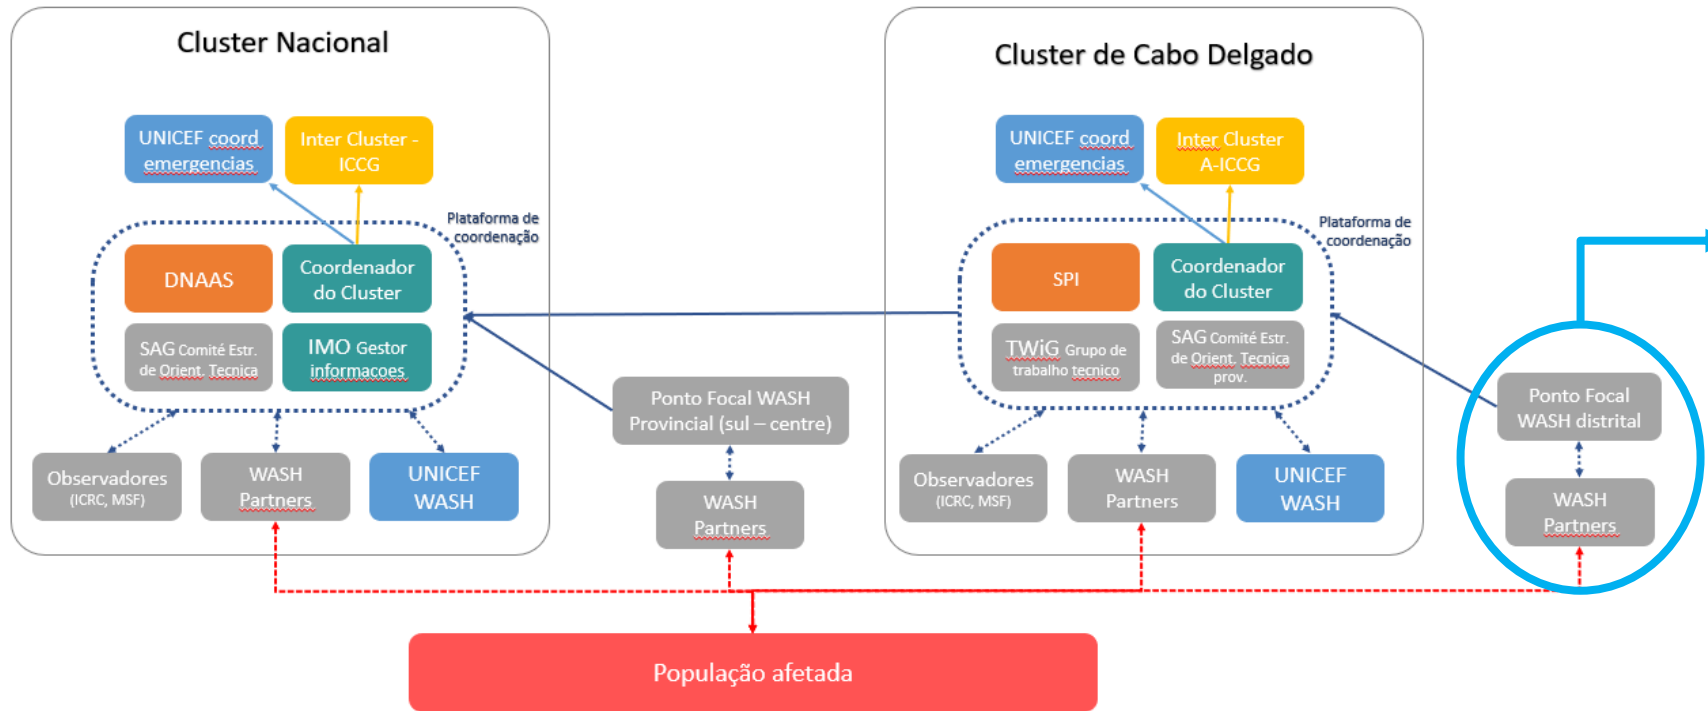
Cluster Nacional

UNICEF coord emergencias

Inter Cluster - ICCG

Plataforma de coordenação

DNAAS

Coordenador do Cluster

SAG Comité Estr. de Orient. Tecnica

IMO Gestor informacoes

Observadores (ICRC, MSF)

WASH Partners

UNICEF WASH

Ponto Focal WASH Provincial (sul – centre)

WASH Partners

Cluster de Cabo Delgado

UNICEF coord emergencias

Inter Cluster A-ICCG

Plataforma de coordenação

SPI

Coordenador do Cluster

TWiG Grupo de trabalho tecnico

SAG Comité Estr. de Orient. Tecnica prov.

Observadores (ICRC, MSF)

WASH Partners

UNICEF WASH

Ponto Focal WASH distrital

WASH Partners

População afetada